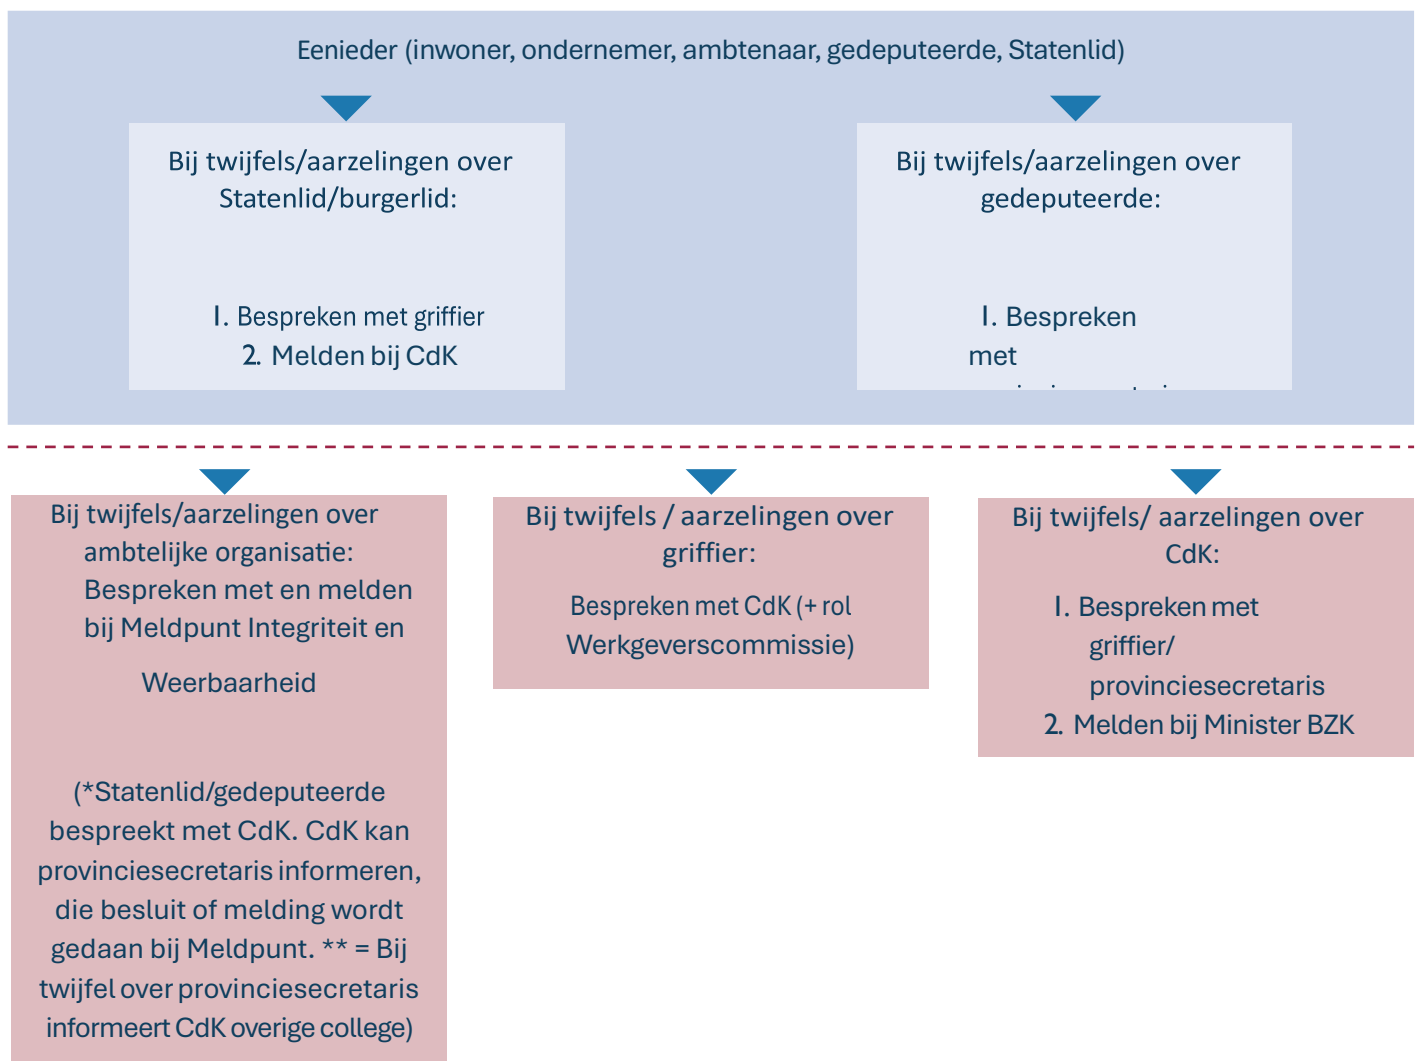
Eenieder (inwoner, ondernemer, ambtenaar, gedeputeerde, Statenlid)

Bij twijfels/aarzelingen over Statenlid/burgerlid:

1. Bespreken met griffier
2. Melden bij CdK

Bij twijfels/aarzelingen over gedeputeerde:

1. Bespreken met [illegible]

Bij twijfels/aarzelingen over ambtelijke organisatie:
Bespreken met en melden bij Meldpunt Integriteit en Weerbaarheid

(*Statenlid/gedeputeerde bespreekt met CdK. CdK kan provinciesecretaris informeren, die besluit of melding wordt gedaan bij Meldpunt. ** = Bij twijfel over provinciesecretaris informeert CdK overige college)

Bij twijfels / aarzelingen over griffier:

Bespreken met CdK (+ rol Werkgeverscommissie)

Bij twijfels/ aarzelingen over CdK:

1. Bespreken met griffier/ provinciesecretaris
2. Melden bij Minister BZK